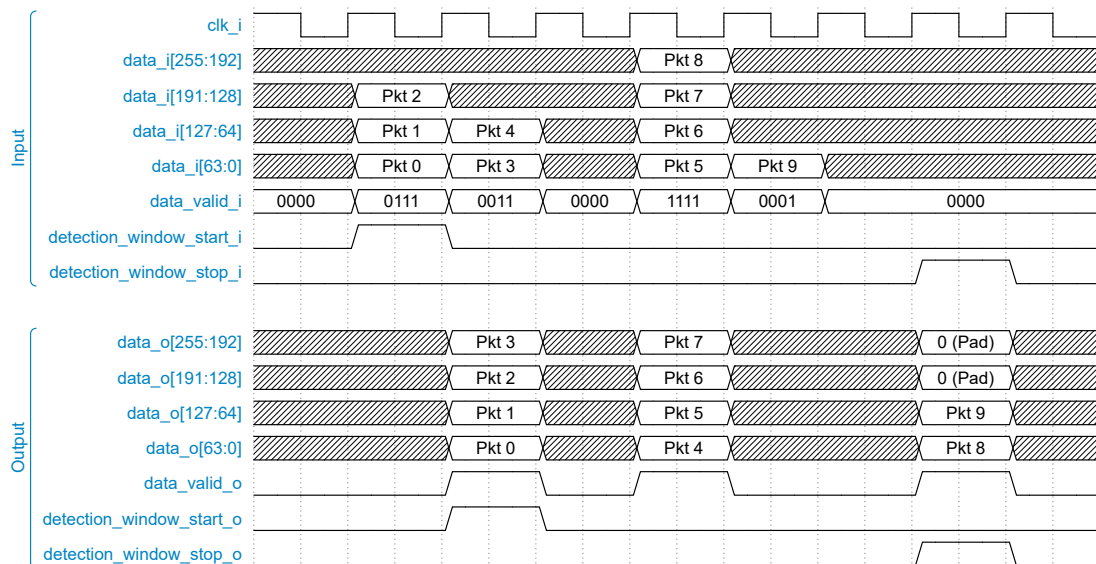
Input

clk_i
data_i[255:192] Pkt 8
data_i[191:128] Pkt 2 Pkt 7
data_i[127:64] Pkt 1 Pkt 4 Pkt 6
data_i[63:0] Pkt 0 Pkt 3 Pkt 5 Pkt 9
data_valid_i 0000 0111 0011 0000 1111 0001 0000
detection_window_start_i
detection_window_stop_i

Output

data_o[255:192] Pkt 3 Pkt 7 0 (Pad)
data_o[191:128] Pkt 2 Pkt 6 0 (Pad)
data_o[127:64] Pkt 1 Pkt 5 Pkt 9
data_o[63:0] Pkt 0 Pkt 4 Pkt 8
data_valid_o
detection_window_start_o
detection_window_stop_o